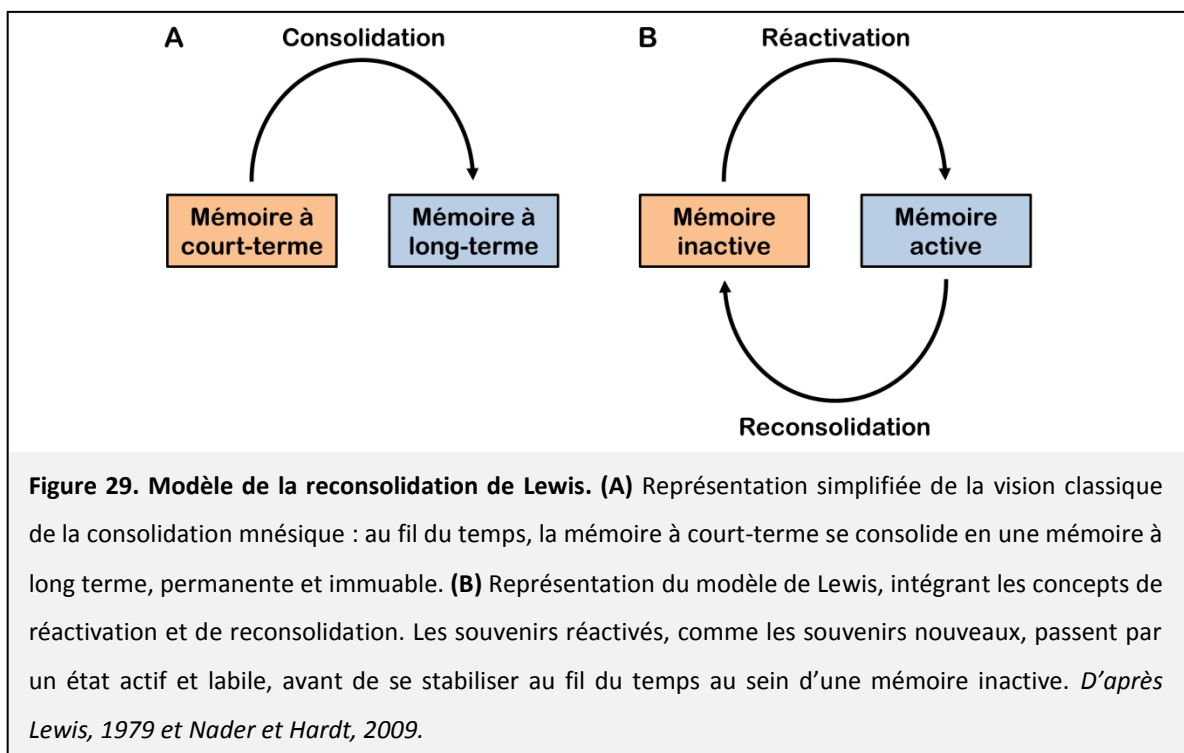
A

Consolidation

Mémoire à court-terme

Mémoire à long-terme

B

Réactivation

Mémoire inactive

Mémoire active

Reconsolidation

**Figure 29. Modèle de la reconsolidation de Lewis. (A)** Représentation simplifiée de la vision classique de la consolidation mnésique : au fil du temps, la mémoire à court-terme se consolide en une mémoire à long terme, permanente et immuable. **(B)** Représentation du modèle de Lewis, intégrant les concepts de réactivation et de reconsolidation. Les souvenirs réactivés, comme les souvenirs nouveaux, passent par un état actif et labile, avant de se stabiliser au fil du temps au sein d'une mémoire inactive. *D'après Lewis, 1979 et Nader et Hardt, 2009.*